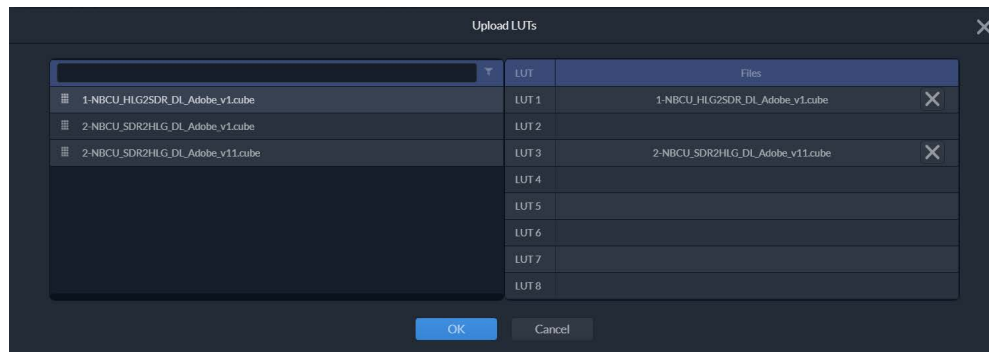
Upload LUTs

1-NBCU_HLG2SDR_DL_Adobe_v1.cube
2-NBCU_SDR2HLG_DL_Adobe_v1.cube
2-NBCU_SDR2HLG_DL_Adobe_v11.cube

| LUT | Files |
|---|---|
| LUT 1 | 1-NBCU_HLG2SDR_DL_Adobe_v1.cube |
| LUT 2 | |
| LUT 3 | 2-NBCU_SDR2HLG_DL_Adobe_v11.cube |
| LUT 4 | |
| LUT 5 | |
| LUT 6 | |
| LUT 7 | |
| LUT 8 | |

OK Cancel